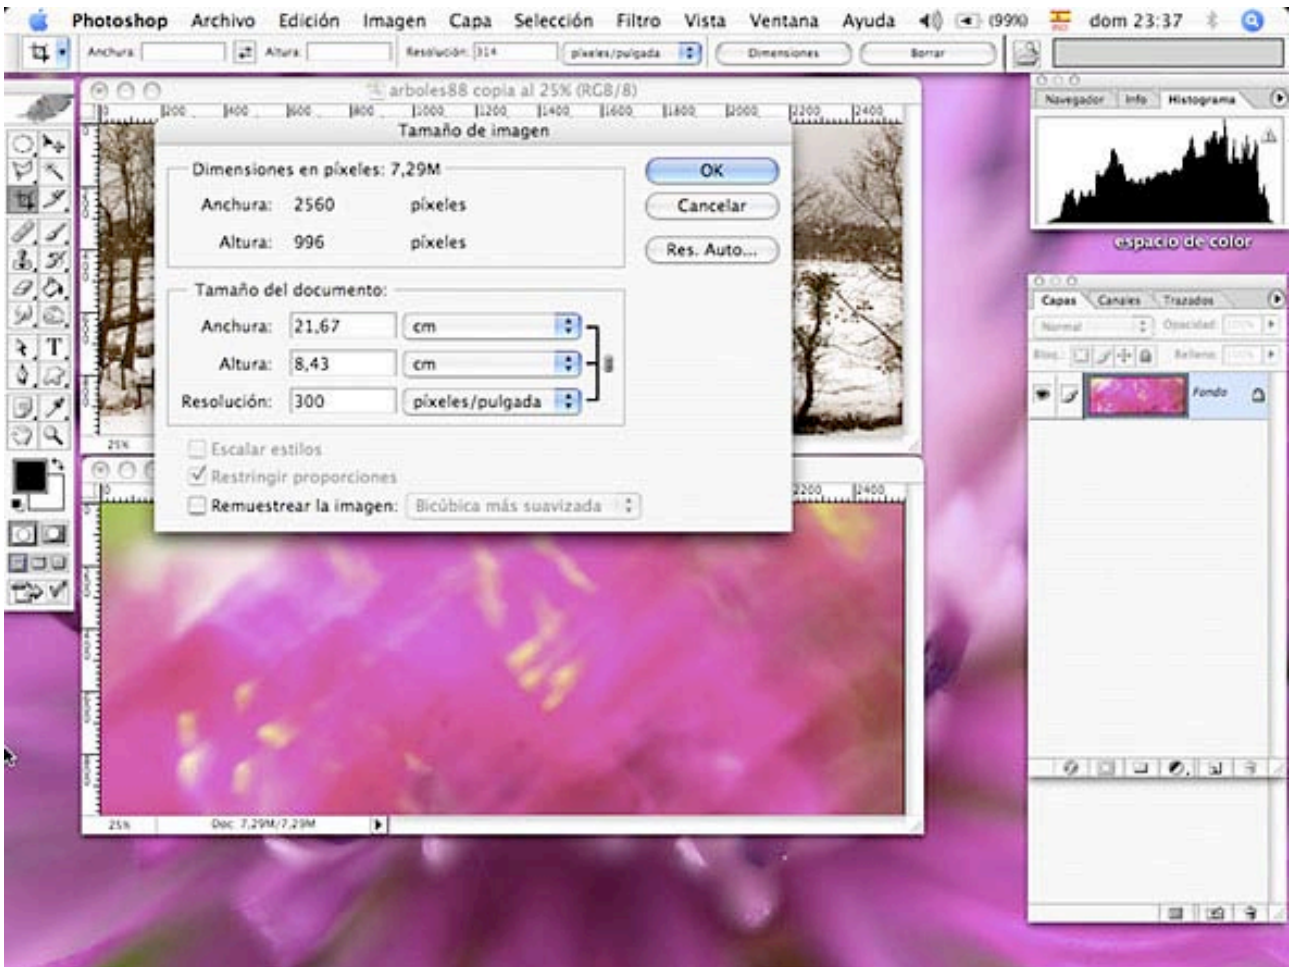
Photoshop Archivo Edición Imagen Capa Selección Filtro Vista Ventana Ayuda (99%) dom 23:37

Anchura: Altura: Resolución: 314 píxeles/pulgada Dimensiones Borrar

arboles88 copia al 25% (RGB/8)

Tamaño de imagen

Dimensiones en píxeles: 7,29M

Anchura: 2560 píxeles

Altura: 996 píxeles

Tamaño del documento:

Anchura: 21,67 cm

Altura: 8,43 cm

Resolución: 300 píxeles/pulgada

Escalar estilos

Restringir proporciones

Remuestrear la imagen: Bicúbica más suavizada

OK

Cancelar

Res. Auto...

25%

25% Doc: 7,29M/7,29M

Navegador Info Histograma

espacio de color

Capas Canales Trazados

Normal Opacidad:

Bloq.: Relleno:

Fondo